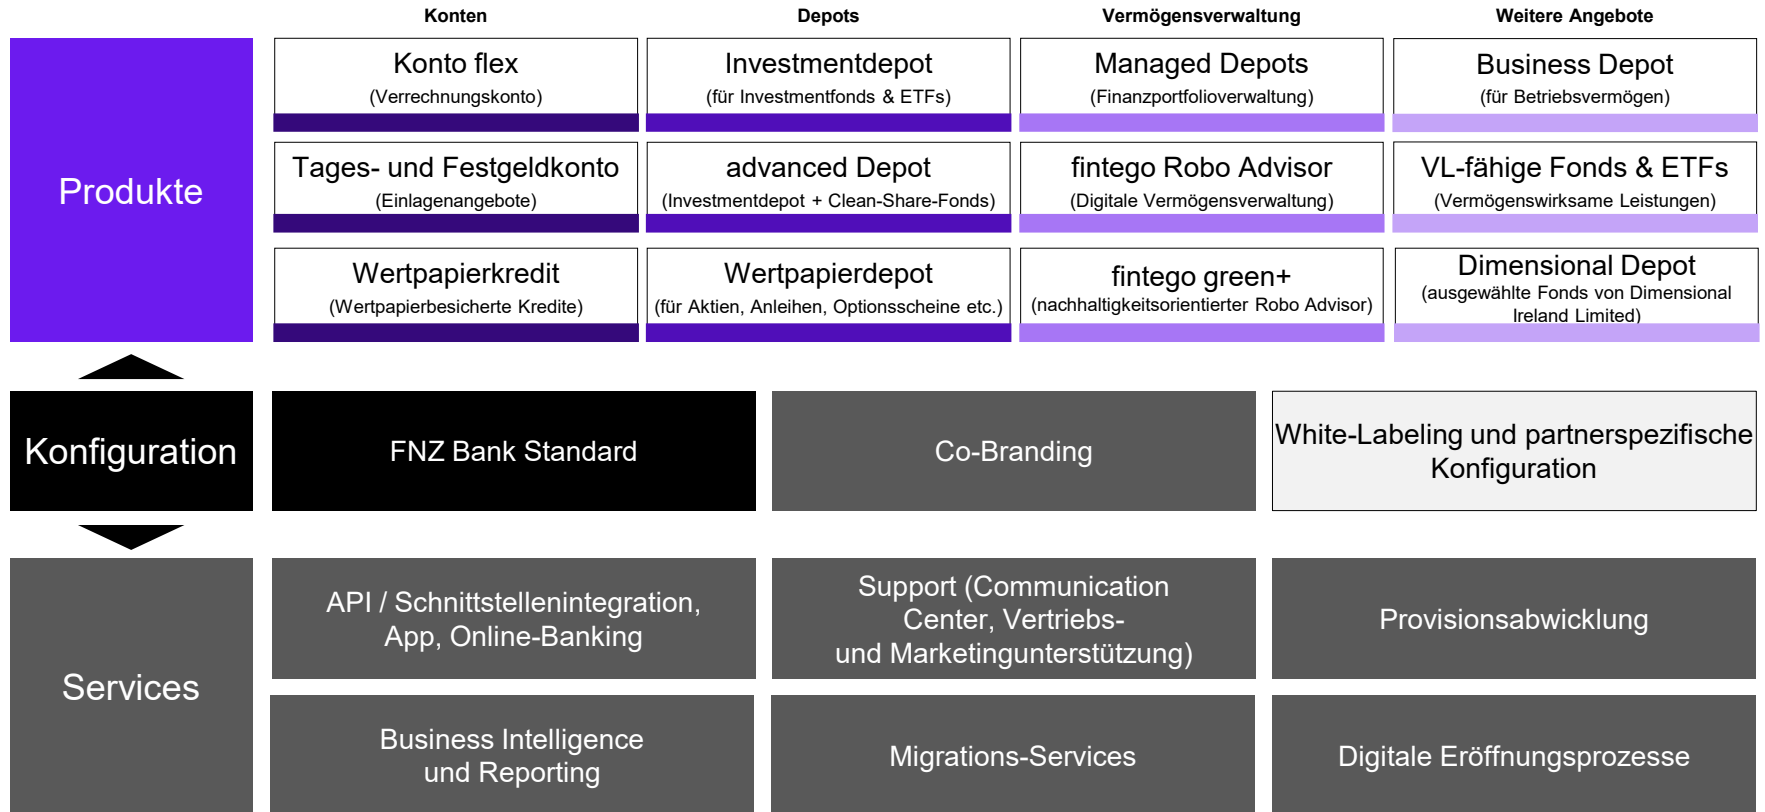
Konten

Depots

Vermögensverwaltung

Weitere Angebote

Produkte

| Konten | Depots | Vermögensverwaltung | Weitere Angebote |
|---|---|---|---|
| Konto flex (Verrechnungskonto) | Investmentdepot (für Investmentfonds & ETFs) | Managed Depots (Finanzportfolioverwaltung) | Business Depot (für Betriebsvermögen) |
| Tages- und Festgeldkonto (Einlagenangebote) | advanced Depot (Investmentdepot + Clean-Share-Fonds) | fintego Robo Advisor (Digitale Vermögensverwaltung) | VL-fähige Fonds & ETFs (Vermögenswirksame Leistungen) |
| Wertpapierkredit (Wertpapierbesicherte Kredite) | Wertpapierdepot (für Aktien, Anleihen, Optionsscheine etc.) | fintego green+ (nachhaltigkeitsorientierter Robo Advisor) | Dimensional Depot (ausgewählte Fonds von Dimensional Ireland Limited) |

Konfiguration

FNZ Bank Standard

Co-Branding

White-Labeling und partnerspezifische Konfiguration

Services

API / Schnittstellenintegration, App, Online-Banking

Support (Communication Center, Vertriebs- und Marketingunterstützung)

Provisionsabwicklung

Business Intelligence und Reporting

Migrations-Services

Digitale Eröffnungsprozesse